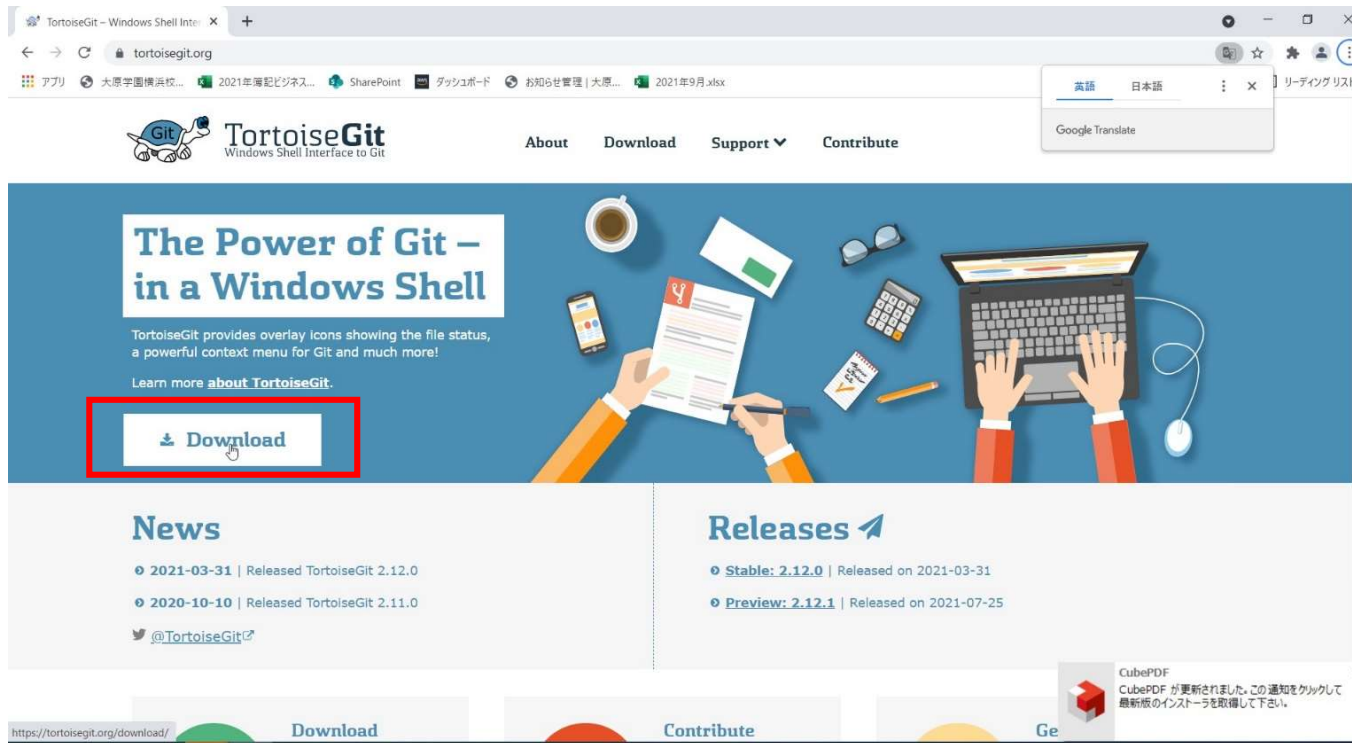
TortoiseGit – Windows Shell Inte ×  +

tortoisegit.org

アプリ  大原学園横浜校...  2021年簿記ビジネス...  SharePoint  ダッシュボード  お知らせ管理 | 大原...  2021年9月.xlsx  リーディング リスト

英語  日本語

Google Translate

Git TortoiseGit
Windows Shell Interface to Git

About  Download  Support  Contribute

The Power of Git – in a Windows Shell

TortoiseGit provides overlay icons showing the file status, a powerful context menu for Git and much more!

Learn more about TortoiseGit.

Download

News

2021-03-31 | Released TortoiseGit 2.12.0

2020-10-10 | Released TortoiseGit 2.11.0

@TortoiseGit

Releases

Stable: 2.12.0 | Released on 2021-03-31

Preview: 2.12.1 | Released on 2021-07-25

https://tortoisegit.org/download/

Download  Contribute  Ge

CubePDF
CubePDF が更新されました。この通知をクリックして最新版のインストーラを取得して下さい。